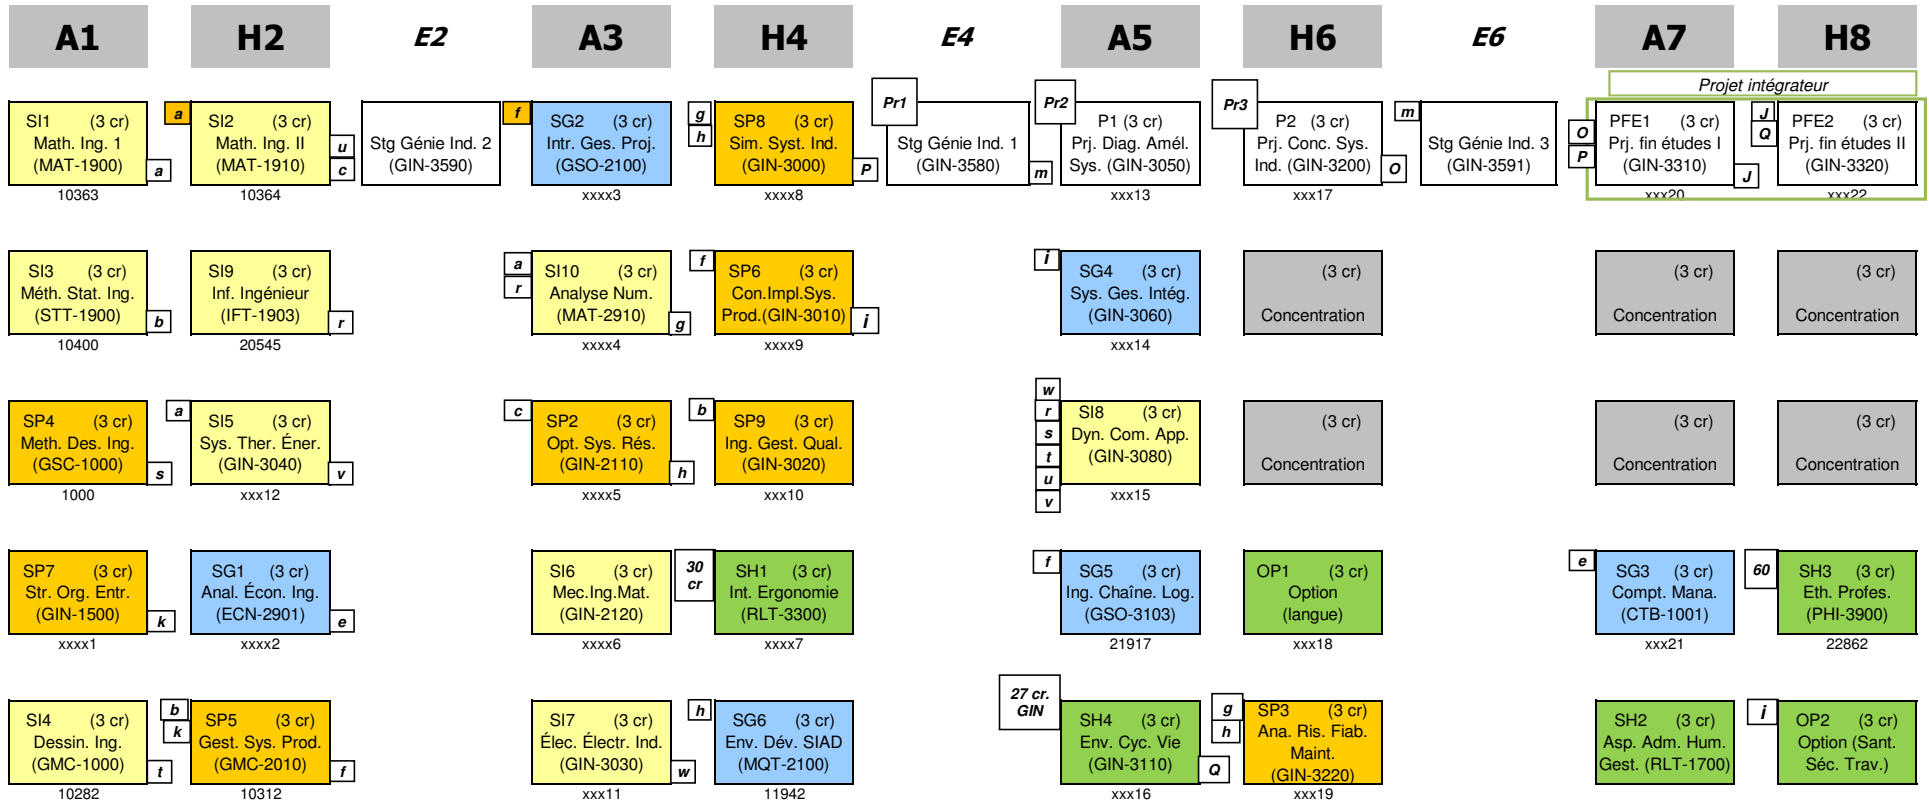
A1 H2 E2 A3 H4 E4 A5 H6 E6 A7 H8

Projet intégrateur

SI1 (3 cr) Math. Ing. 1 (MAT-1900) a
10363

a
SI2 (3 cr) Math. Ing. II (MAT-1910) u c
10364

Stg Génie Ind. 2 (GIN-3590)

f
SG2 (3 cr) Intr. Ges. Proj. (GSO-2100)
xxxx3

g h
SP8 (3 cr) Sim. Syst. Ind. (GIN-3000) P
xxxx8

Pr1
Stg Génie Ind. 1 (GIN-3580) m

Pr2
P1 (3 cr) Prj. Diag. Amél. Sys. (GIN-3050)
xxx13

Pr3
P2 (3 cr) Prj. Conc. Sys. Ind. (GIN-3200) O
xxx17

m
Stg Génie Ind. 3 (GIN-3591)

O P
PFE1 (3 cr) Prj. fin études I (GIN-3310) J
xxx20

J Q
PFE2 (3 cr) Prj. fin études II (GIN-3320)
xxx22

SI3 (3 cr) Méth. Stat. Ing. (STT-1900) b
10400

SI9 (3 cr) Inf. Ingénieur (IFT-1903) r
20545

a r
SI10 (3 cr) Analyse Num. (MAT-2910) g
xxxx4

f
SP6 (3 cr) Con.Impl.Sys. Prod.(GIN-3010) i
xxxx9

i
SG4 (3 cr) Sys. Ges. Intég. (GIN-3060)
xxx14

(3 cr) Concentration

(3 cr) Concentration

(3 cr) Concentration

SP4 (3 cr) Meth. Des. Ing. (GSC-1000) s
1000

a
SI5 (3 cr) Sys. Ther. Éner. (GIN-3040) v
xxx12

c
SP2 (3 cr) Opt. Sys. Rés. (GIN-2110) h
xxxx5

b
SP9 (3 cr) Ing. Gest. Qual. (GIN-3020)
xxx10

w r s t u v
SI8 (3 cr) Dyn. Com. App. (GIN-3080)
xxx15

(3 cr) Concentration

(3 cr) Concentration

(3 cr) Concentration

SP7 (3 cr) Str. Org. Entr. (GIN-1500) k
xxxx1

SG1 (3 cr) Anal. Écon. Ing. (ECN-2901) e
xxxx2

SI6 (3 cr) Mec.Ing.Mat. (GIN-2120)
xxxx6

30 cr
SH1 (3 cr) Int. Ergonomie (RLT-3300)
xxxx7

f
SG5 (3 cr) Ing. Chaîne. Log. (GSO-3103)
21917

OP1 (3 cr) Option (langue)
xxx18

e
SG3 (3 cr) Compt. Mana. (CTB-1001)
xxx21

60
SH3 (3 cr) Eth. Profes. (PHI-3900)
22862

SI4 (3 cr) Dessin. Ing. (GMC-1000) t
10282

b k
SP5 (3 cr) Gest. Sys. Prod. (GMC-2010) f
10312

SI7 (3 cr) Élec. Électr. Ind. (GIN-3030) w
xxx11

h
SG6 (3 cr) Env. Dév. SIAD (MQT-2100)
11942

27 cr. GIN
SH4 (3 cr) Env. Cyc. Vie (GIN-3110) Q
xxx16

g h
SP3 (3 cr) Ana. Ris. Fiab. Maint. (GIN-3220)
xxx19

SH2 (3 cr) Asp. Adm. Hum. Gest. (RLT-1700)

i
OP2 (3 cr) Option (Sant. Séc. Trav.)